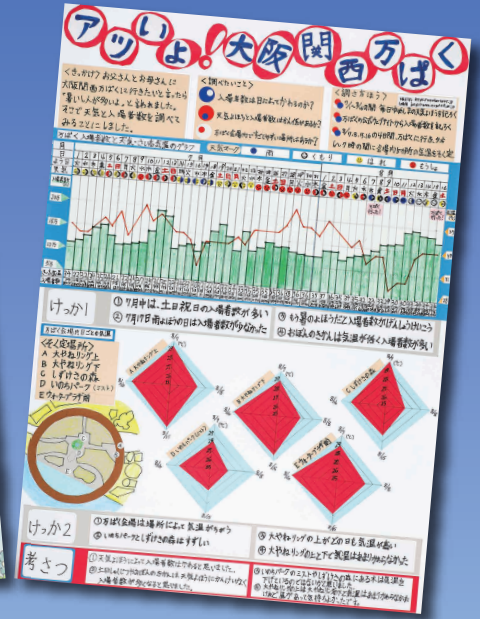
アツいよ!大阪関西万ぱく

<きっかけ> お父さんとお母さんに大阪関西万ぱくに行きたいと言ったら「暑い人が多いよ。」と言われました。そこで天気と入場者数を調べてみることにしました。

<調べたいこと>
① 入場者数は日によってかわるのか?
② 天気によって入場者数はかわるのか?
③ 場所によって気温がちがうのか?

<調べ方は?>
① ウェブ入場者数 毎日 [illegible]
② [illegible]
③ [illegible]

万ぱく入場者数と天気・気温の変化のグラフ

天気マーク 晴 くもり 雨

けっか1
① 7月中は、土日祝日の入場者数が多い
② 7月17日雨ふりの日は入場者数が少なかった
③ 9月のよほうで入場者数がかわったのだろう
④ おぼんのきかんは気温が高く入場者数が多い

万ぱく会場内のどこを調べたか
<そく定場所>
A 大やねリング上
B 大やねリング下
C しずけさの森
D いのちパーク
E ウォータープラザ前

けっか2
① 万ぱく会場は場所によって気温がちがう
② いのちパークとしずけさの森はすずしい
③ 大やねリングの上がどの日も気温が高い
④ 大やねリングの上と下で気温は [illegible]

考さつ
① 天気よりも入場者数は休みに多いです。
② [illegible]
③ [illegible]
④ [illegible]